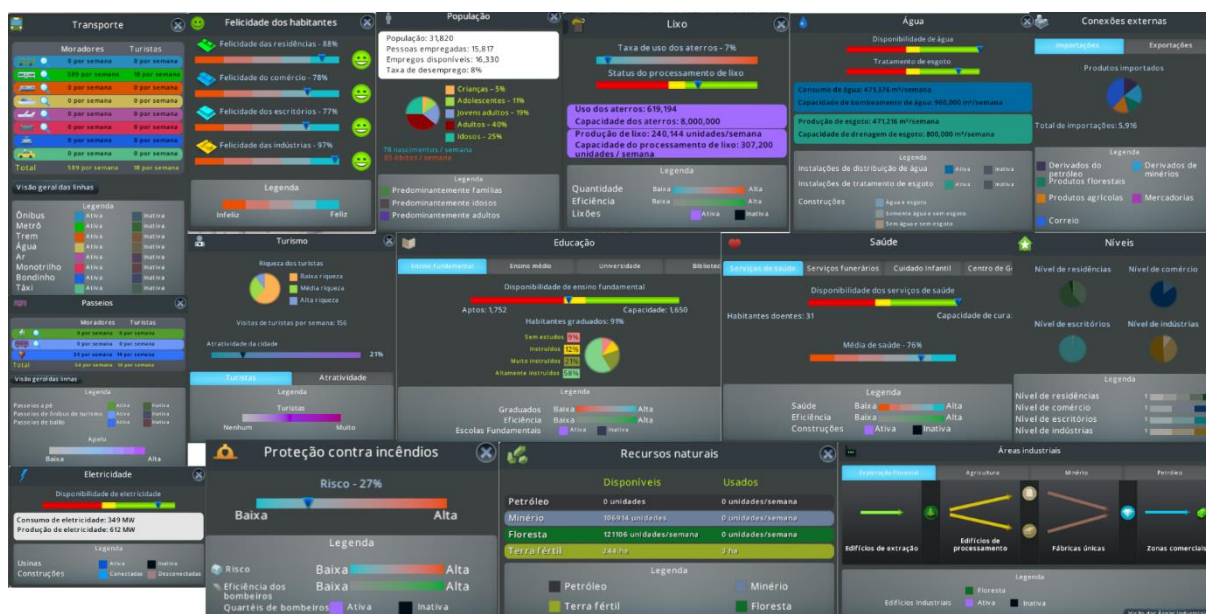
Transporte

Moradores | Turistas
0 por semana | 0 por semana
589 por semana | 18 por semana
0 por semana | 0 por semana
0 por semana | 0 por semana
0 por semana | 0 por semana
0 por semana | 0 por semana
0 por semana | 0 por semana
0 por semana | 0 por semana
Total 589 por semana | 18 por semana

Visão geral das linhas

Legenda
Ônibus Ativa Inativa
Metrô Ativa Inativa
Trem Ativa Inativa
Água Ativa Inativa
Ar Ativa Inativa
Monotrilho Ativa Inativa
Bondinho Ativa Inativa
Táxi Ativa Inativa

Felicidade dos habitantes
Felicidade das residências - 88%
Felicidade do comércio - 78%
Felicidade dos escritórios - 77%
Felicidade das indústrias - 97%

Legenda
Infeliz Feliz

População
População: 31,820
Pessoas empregadas: 15,817
Empregos disponíveis: 16,330
Taxa de desemprego: 8%

Crianças - 5%
Adolescentes - 11%
Jovens adultos - 19%
Adultos - 40%
Idosos - 25%

78 nascimentos / semana
85 óbitos / semana

Legenda
Predominantemente famílias
Predominantemente idosos
Predominantemente adultos

Lixo
Taxa de uso dos aterros - 7%
Status do processamento de lixo
Uso dos aterros: 619,194
Capacidade dos aterros: 8,000,000
Produção de lixo: 240,144 unidades/semana
Capacidade do processamento de lixo: 307,200 unidades / semana

Legenda
Quantidade Baixa Alta
Eficiência Baixa Alta
Lixões Ativa Inativa

Água
Disponibilidade de água
Tratamento de esgoto
Consumo de água: 471,376 m³/semana
Capacidade de bombeamento de água: 960,000 m³/semana
Produção de esgoto: 471,216 m³/semana
Capacidade de drenagem de esgoto: 800,000 m³/semana

Legenda
Instalações de distribuição de água Ativa Inativa
Instalações de tratamento de esgoto Ativa Inativa
Construções Água e esgoto
Somente água e sem esgoto
Sem água e sem esgoto

Conexões externas
Importações Exportações
Produtos importados
Total de importações: 5,916

Legenda
Derivados do petróleo
Derivados de minérios
Produtos florestais
Produtos agrícolas
Mercadorias
Correio

Turismo
Riqueza dos turistas
Baixa riqueza
Média riqueza
Alta riqueza
Visitas de turistas por semana: 156
Atratividade da cidade
21%
Turistas Atratividade
Legenda
Turistas
Nenhum Muito

Passeios
Moradores Turistas
0 por semana 0 por semana
0 por semana 0 por semana
34 por semana 14 por semana
Total 34 por semana 14 por semana
Visão geral das linhas
Legenda
Passeios a pé Ativa Inativa
Passeios de ônibus de turismo Ativa Inativa
Passeios de balão Ativa Inativa
Apelo
Baixa Alta

Educação
Ensino fundamental | Ensino médio | Universidade | Bibliotec
Disponibilidade de ensino fundamental
Aptos: 1,752 Capacidade: 1,650
Habitantes graduados: 91%
Sem estudos 9%
Instruídos 12%
Muito instruídos 21%
Altamente instruídos 58%
Legenda
Graduados Baixa Alta
Eficiência Baixa Alta
Escolas Fundamentais Ativa Inativa

Saúde
Serviços de saúde | Serviços funerários | Cuidado infantil | Centro de G
Disponibilidade dos serviços de saúde
Habitantes doentes: 31 Capacidade de cura:
Média de saúde - 76%
Legenda
Saúde Baixa Alta
Eficiência Baixa Alta
Construções Ativa Inativa

Níveis
Nível de residências Nível de comércio
Nível de escritórios Nível de indústrias
Legenda
Nível de residências 1
Nível de comércio 1
Nível de escritórios 1
Nível de indústrias 1

Eletricidade
Disponibilidade de eletricidade
Consumo de eletricidade: 349 MW
Produção de eletricidade: 612 MW
Legenda
Usinas Ativa Inativa
Construções Conectadas Desconectadas

Proteção contra incêndios
Risco - 27%
Baixa Alta
Legenda
Risco Baixa Alta
Eficiência dos bombeiros Baixa Alta
Quartéis de bombeiros Ativa Inativa

Recursos naturais
Disponíveis Usados
Petróleo 0 unidades 0 unidades/semana
Minério 106934 unidades 0 unidades/semana
Floresta 121106 unidades/semana 0 unidades/semana
Terra fértil 244 ha 3 ha
Legenda
Petróleo Minério
Terra fértil Floresta

Áreas industriais
Exploração florestal | Agricultura | Minério | Petróleo
Edifícios de extração
Edifícios de processamento
Fábricas únicas
Zonas comerciais
Legenda
Floresta
Edifícios industriais Ativa Inativa